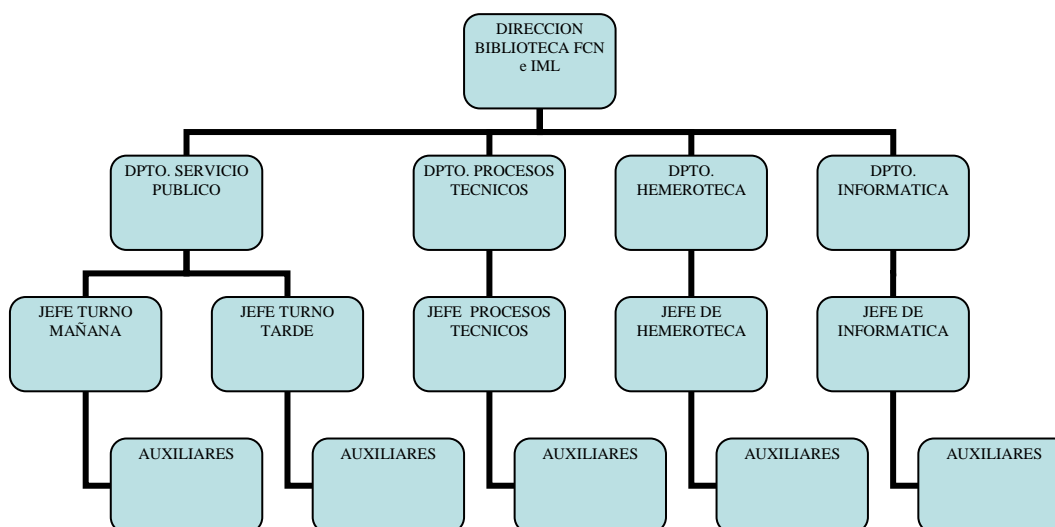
DIRECCION BIBLIOTECA FCN e IML

DPTO. SERVICIO PUBLICO

DPTO. PROCESOS TECNICOS

DPTO. HEMEROTECA

DPTO. INFORMATICA

JEFE TURNO MAÑANA

JEFE TURNO TARDE

JEFE PROCESOS TECNICOS

JEFE DE HEMEROTECA

JEFE DE INFORMATICA

AUXILIARES

AUXILIARES

AUXILIARES

AUXILIARES

AUXILIARES